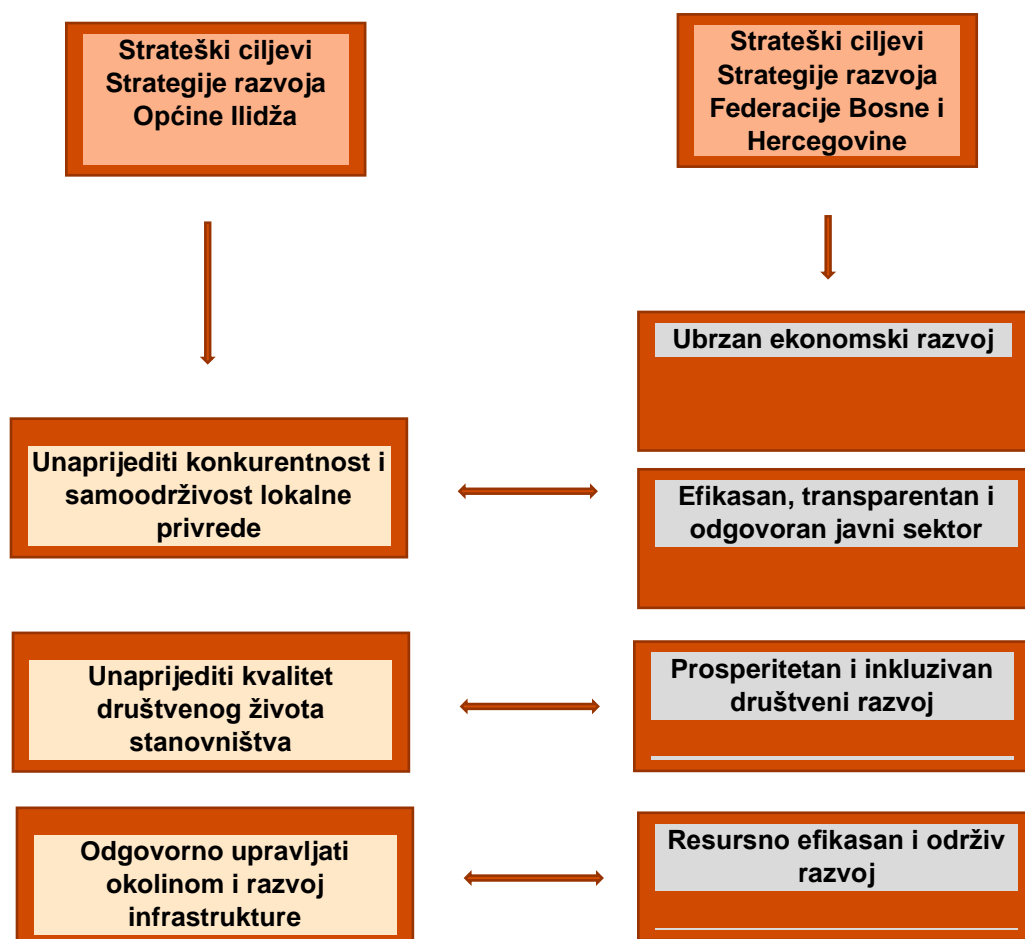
Strateški ciljevi Strategije razvoja Općine Ilidža

Strateški ciljevi Strategije razvoja Federacije Bosne i Hercegovine

Ubrzan ekonomski razvoj

Unaprijediti konkurentnost i samoodrživost lokalne privrede

Efikasan, transparentan i odgovoran javni sektor

Unaprijediti kvalitet društvenog života stanovništva

Prosperitetan i inkluzivan društveni razvoj

Odgovorno upravljati okolinom i razvoj infrastrukture

Resursno efikasan i održiv razvoj